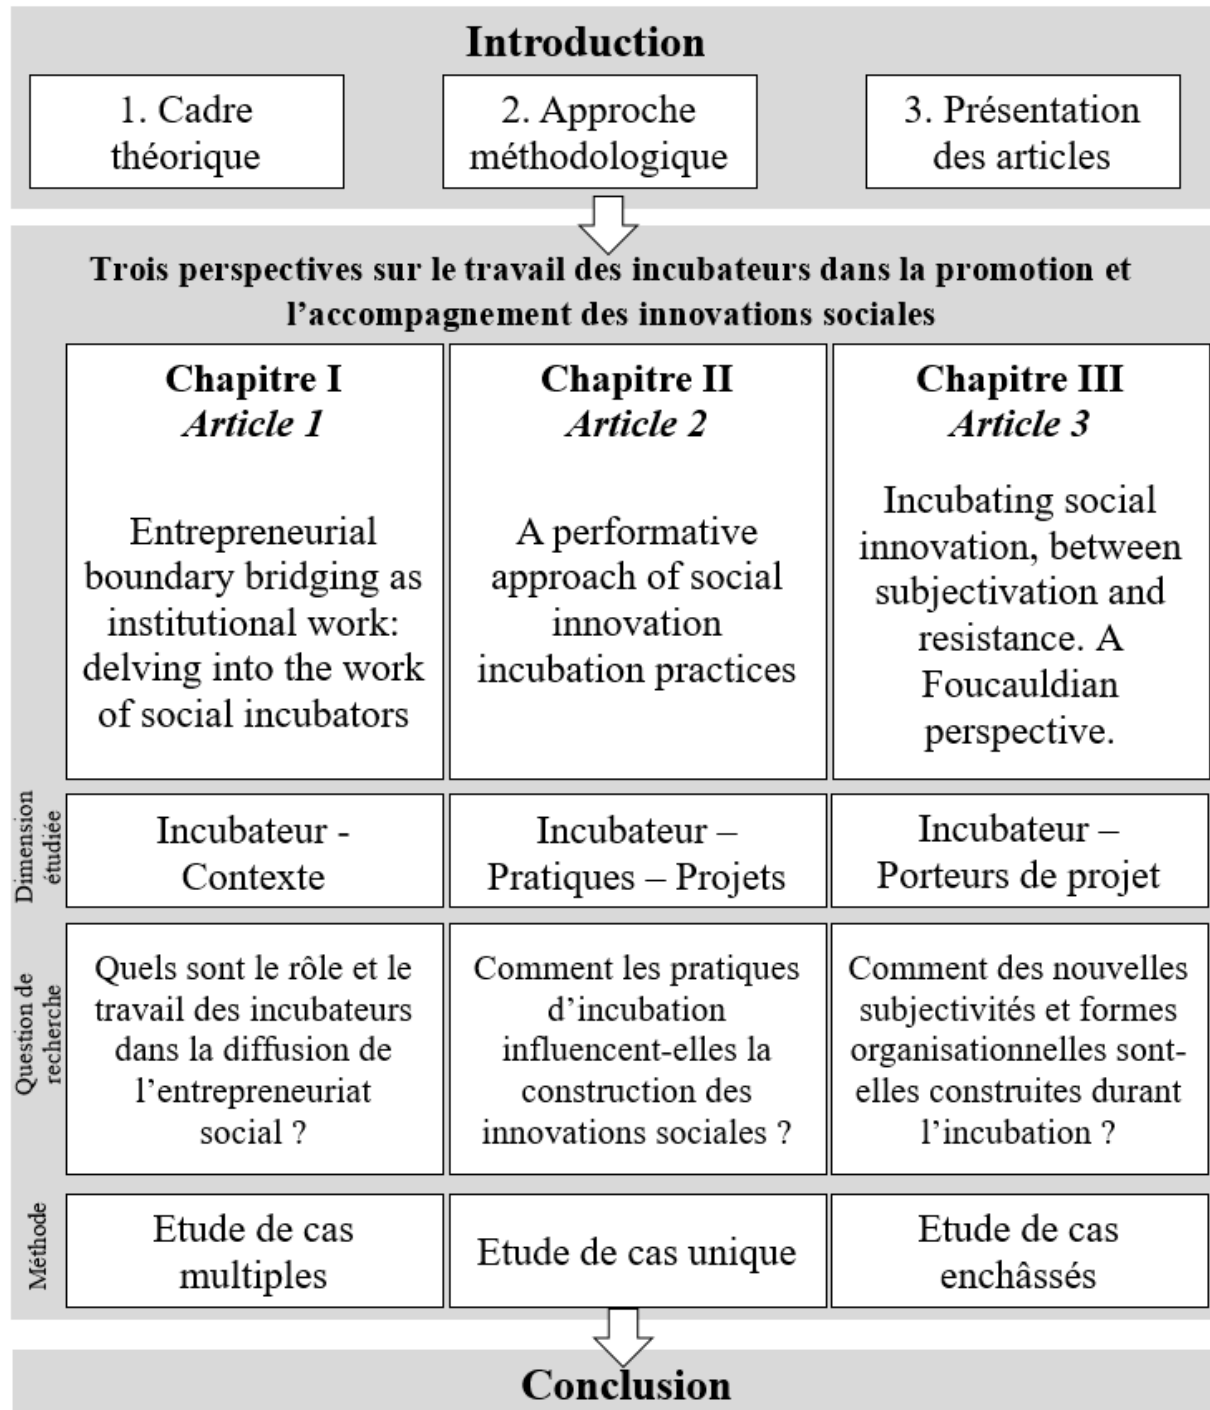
Introduction

1. Cadre théorique

2. Approche méthodologique

3. Présentation des articles

Trois perspectives sur le travail des incubateurs dans la promotion et l'accompagnement des innovations sociales

| | Chapitre I *Article 1* Entrepreneurial boundary bridging as institutional work: delving into the work of social incubators | Chapitre II *Article 2* A performative approach of social innovation incubation practices | Chapitre III *Article 3* Incubating social innovation, between subjectivation and resistance. A Foucauldian perspective. |
|---|---|---|---|
| Dimension étudiée | Incubateur - Contexte | Incubateur – Pratiques – Projets | Incubateur – Porteurs de projet |
| Question de recherche | Quels sont le rôle et le travail des incubateurs dans la diffusion de l'entrepreneuriat social ? | Comment les pratiques d'incubation influencent-elles la construction des innovations sociales ? | Comment des nouvelles subjectivités et formes organisationnelles sont-elles construites durant l'incubation ? |
| Méthode | Etude de cas multiples | Etude de cas unique | Etude de cas enchâssés |

Conclusion